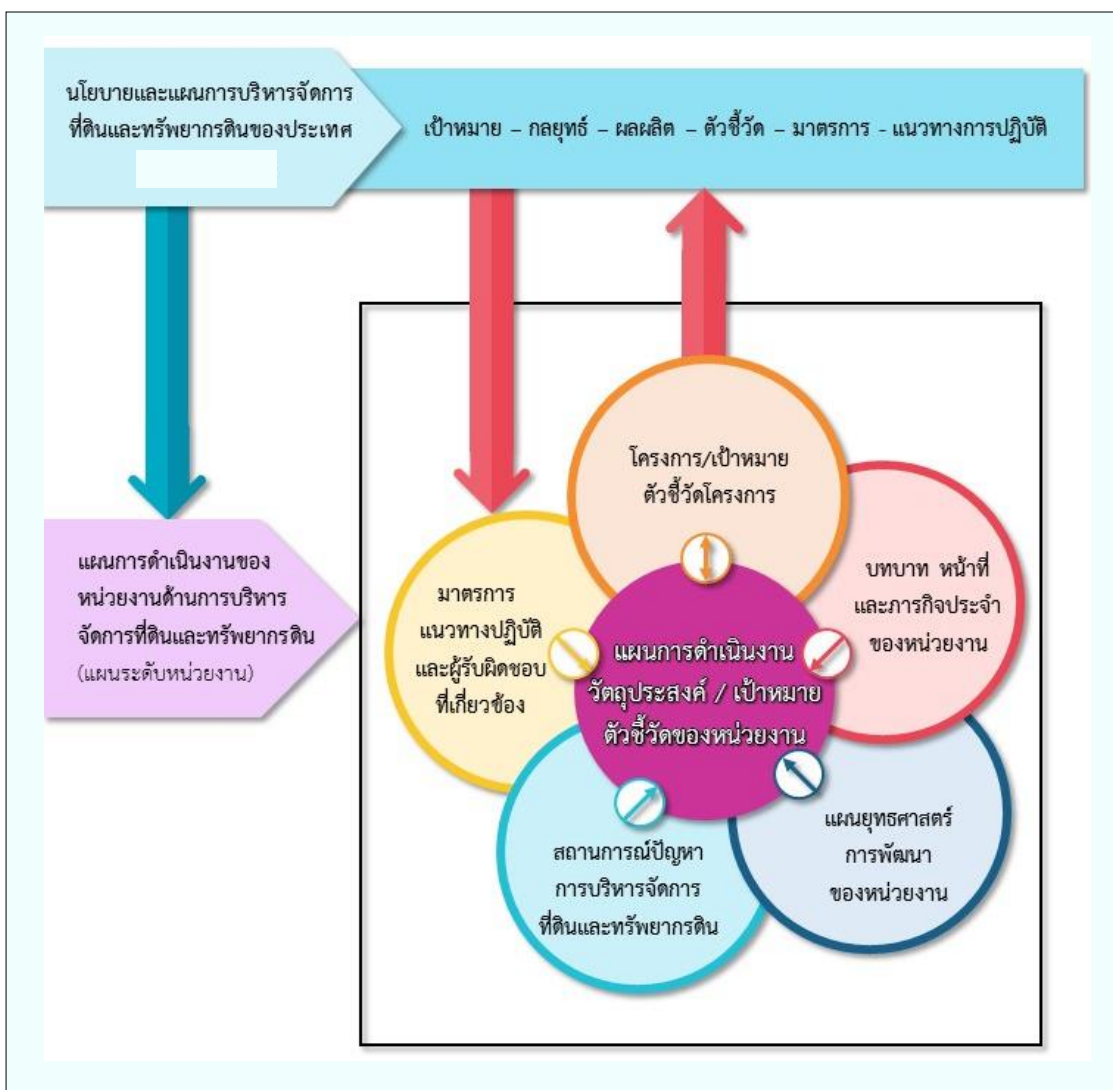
นโยบายและแผนการบริหารจัดการที่ดินและทรัพยากรดินของประเทศ

เป้าหมาย – กลยุทธ์ – ผลผลิต – ตัวชี้วัด – มาตรการ - แนวทางการปฏิบัติ

แผนการดำเนินงานของหน่วยงานด้านการบริหารจัดการที่ดินและทรัพยากรดิน (แผนระดับหน่วยงาน)

โครงการ/เป้าหมาย ตัวชี้วัดโครงการ

มาตรการ แนวทางปฏิบัติ และผู้รับผิดชอบ ที่เกี่ยวข้อง

บทบาท หน้าที่ และภารกิจประจำ ของหน่วยงาน

แผนการดำเนินงาน วัตถุประสงค์ / เป้าหมาย ตัวชี้วัดของหน่วยงาน

แผนยุทธศาสตร์ การพัฒนา ของหน่วยงาน

สถานการณ์ปัญหา การบริหารจัดการ ที่ดินและทรัพยากรดิน